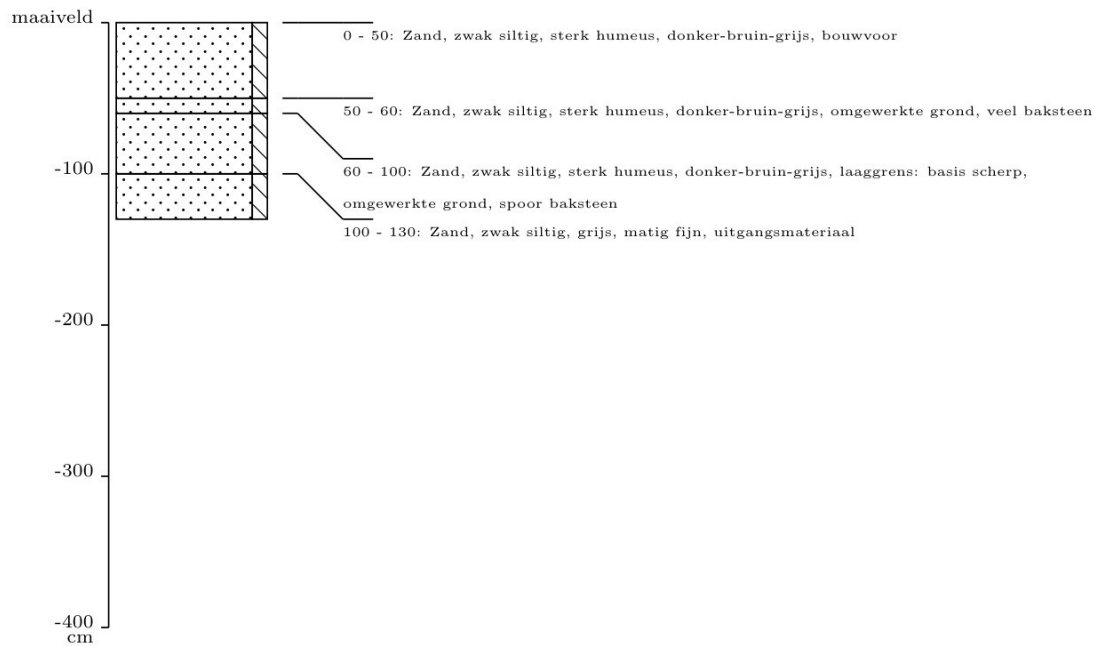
maaiveld

0 - 50: Zand, zwak siltig, sterk humeus, donker-bruin-grijs, bouwvoor

50 - 60: Zand, zwak siltig, sterk humeus, donker-bruin-grijs, omgewerkte grond, veel baksteen

60 - 100: Zand, zwak siltig, sterk humeus, donker-bruin-grijs, laaggrens: basis scherp, omgewerkte grond, spoor baksteen

100 - 130: Zand, zwak siltig, grijs, matig fijn, uitgangsmateriaal

-100

-200

-300

-400
cm